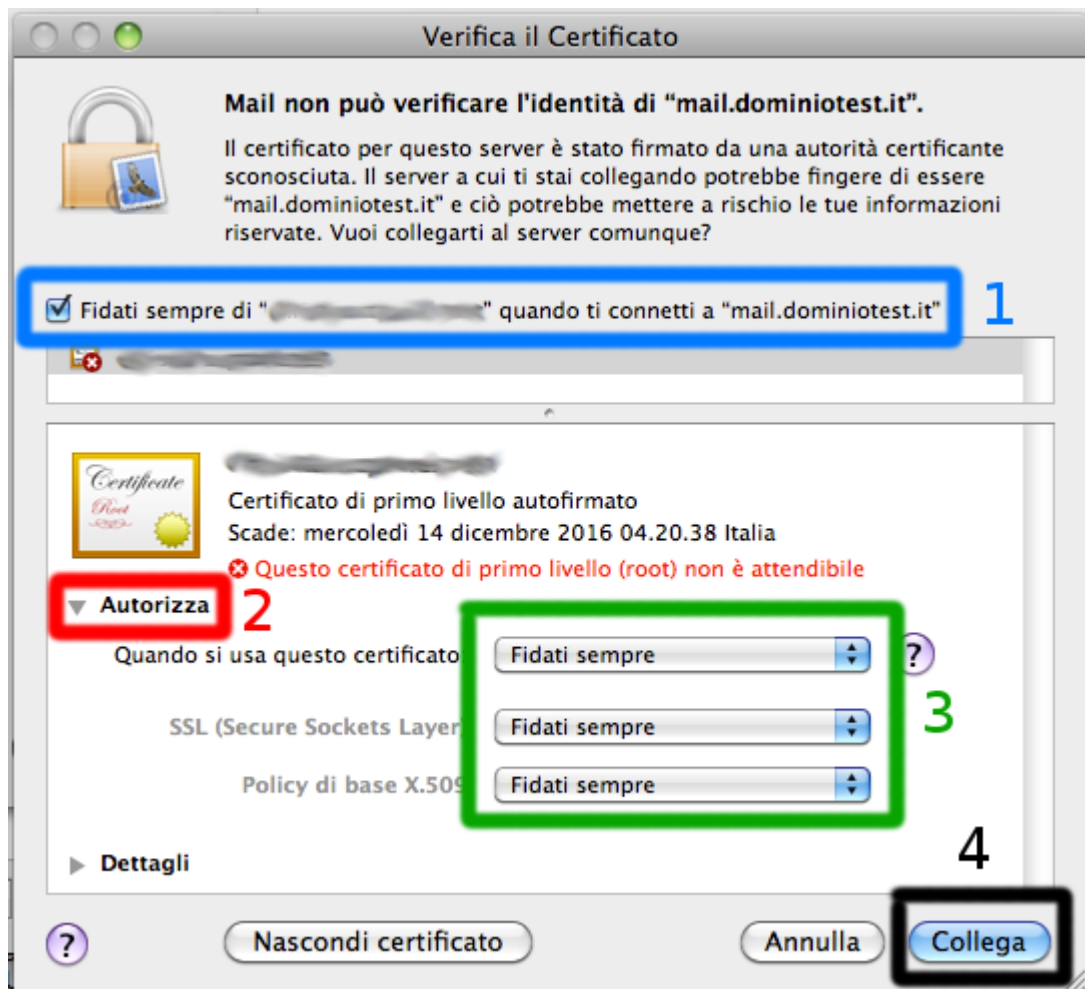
Verifica il Certificato

Mail non può verificare l'identità di "mail.dominiotest.it".

Il certificato per questo server è stato firmato da una autorità certificante sconosciuta. Il server a cui ti stai collegando potrebbe fingere di essere "mail.dominiotest.it" e ciò potrebbe mettere a rischio le tue informazioni riservate. Vuoi collegarti al server comunque?

Fidati sempre di "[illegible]" quando ti connetti a "mail.dominiotest.it" 1

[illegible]

Certificate Root

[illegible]

Certificato di primo livello autofirmato

Scade: mercoledì 14 dicembre 2016 04.20.38 Italia

Questo certificato di primo livello (root) non è attendibile

Autorizza 2

Quando si usa questo certificato Fidati sempre ?

SSL (Secure Sockets Layer Fidati sempre 3

Policy di base X.509 Fidati sempre

Dettagli 4

? Nascondi certificato Annulla Collega